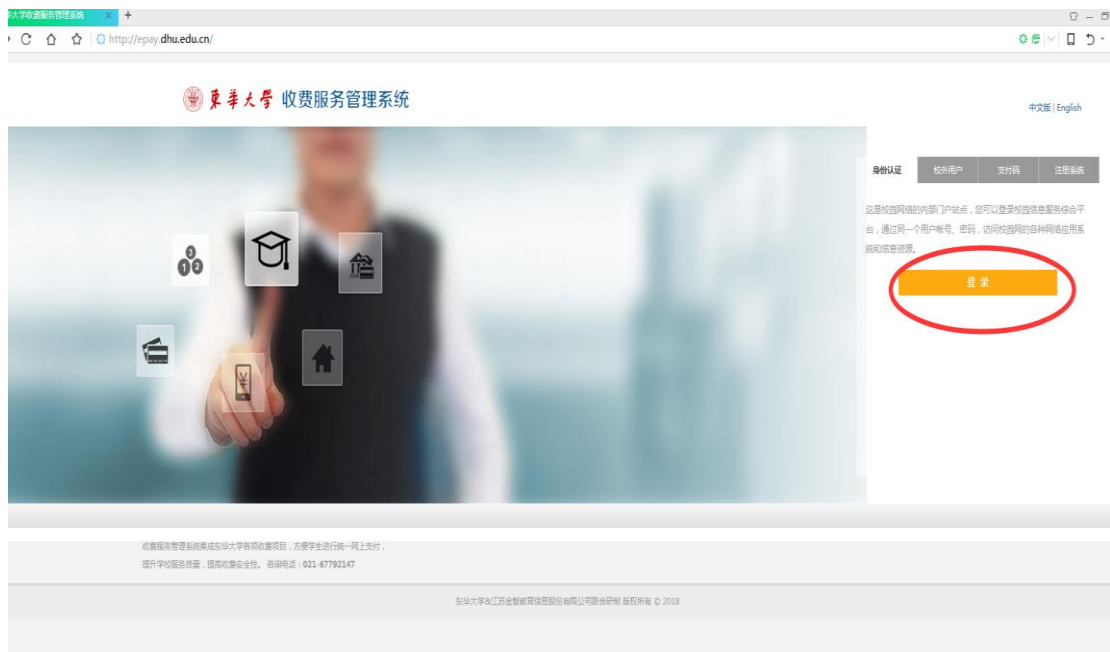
大学收费服务管理系统

http://epay.dhu.edu.cn/

東華大學 收费服务管理系统

中文版 | English

身份认证 | 校外用户 | 支付码 | 注册系统

这是校园网络的内部门户站点，您可以登录校园信息服务综合平台，通过同一个用户帐号、密码，访问校园网的各种网络应用系统和信息资源。

登录

收费服务管理系统集成东华大学各项收费项目，方便学生进行统一网上支付，提升学校服务质量，提高收费安全性。咨询电话：021-67792147

东华大学&江苏金智教育信息股份有限公司联合研制 版权所有 © 2018